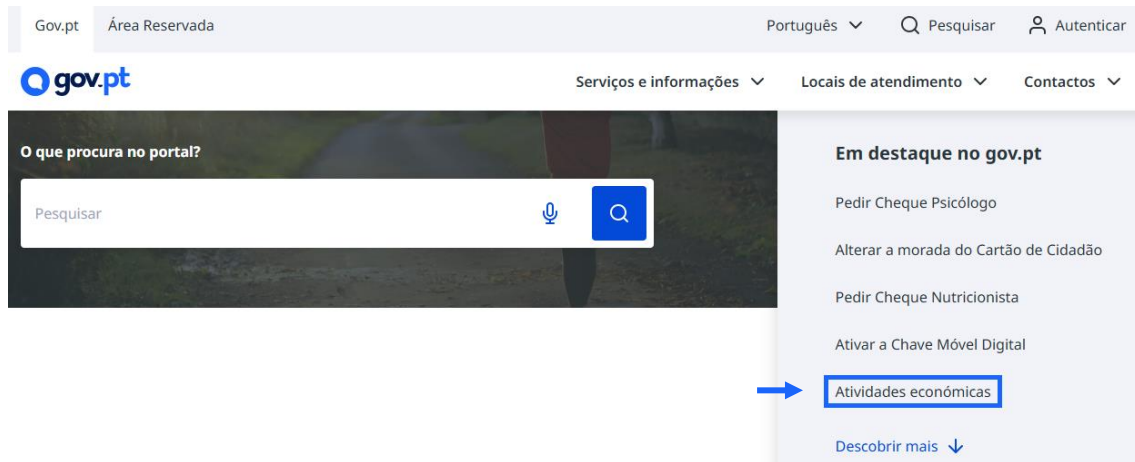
Gov.pt Área Reservada

Português Pesquisar Autenticar

gov.pt

Serviços e informações Locais de atendimento Contactos

O que procura no portal?

Pesquisar

Em destaque no gov.pt

Pedir Cheque Psicólogo

Alterar a morada do Cartão de Cidadão

Pedir Cheque Nutricionista

Ativar a Chave Móvel Digital

Atividades económicas

Descobrir mais